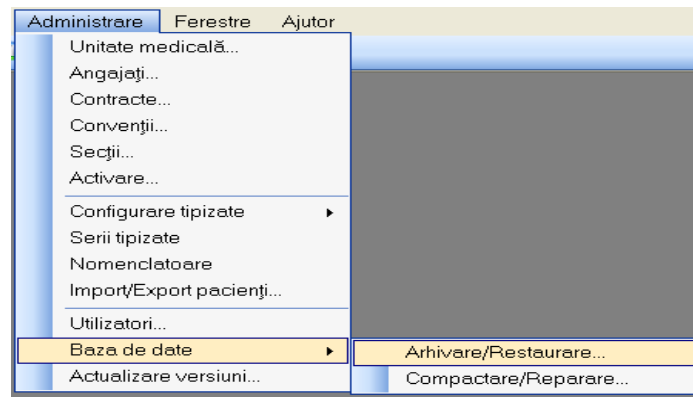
Administrare Ferestre Ajutor

Unitate medicală...
Angajaţi...
Contracte...
Convenţii...
Secţii...
Activare...

Configurare tipizate
Serii tipizate
Nomenclatoare
Import/Export pacienţi...

Utilizatori...
Baza de date
Actualizare versiuni...

Arhivare/Restaurare...
Compactare/Reparare...